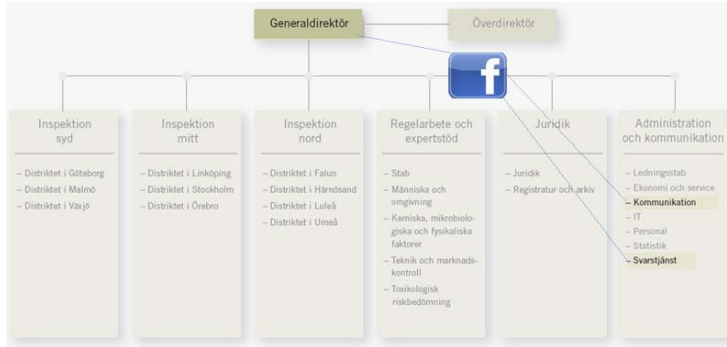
Generaldirektör

Överdirektör

f

Inspektion syd

– Distriktet i Göteborg
– Distriktet i Malmö
– Distriktet i Växjö

Inspektion mitt

– Distriktet i Linköping
– Distriktet i Stockholm
– Distriktet i Örebro

Inspektion nord

– Distriktet i Falun
– Distriktet i Härnösand
– Distriktet i Luleå
– Distriktet i Umeå

Regelarbete och expertstöd

– Stab
– Människa och omgivning
– Kemiska, mikrobiologiska och fysikaliska faktorer
– Teknik och marknadskontroll
– Toxikologisk riskbedömning

Juridik

– Juridik
– Registratur och arkiv

Administration och kommunikation

– Ledningsstab
– Ekonomi och service
– Kommunikation
– IT
– Personal
– Statistik
– Svarstjänst